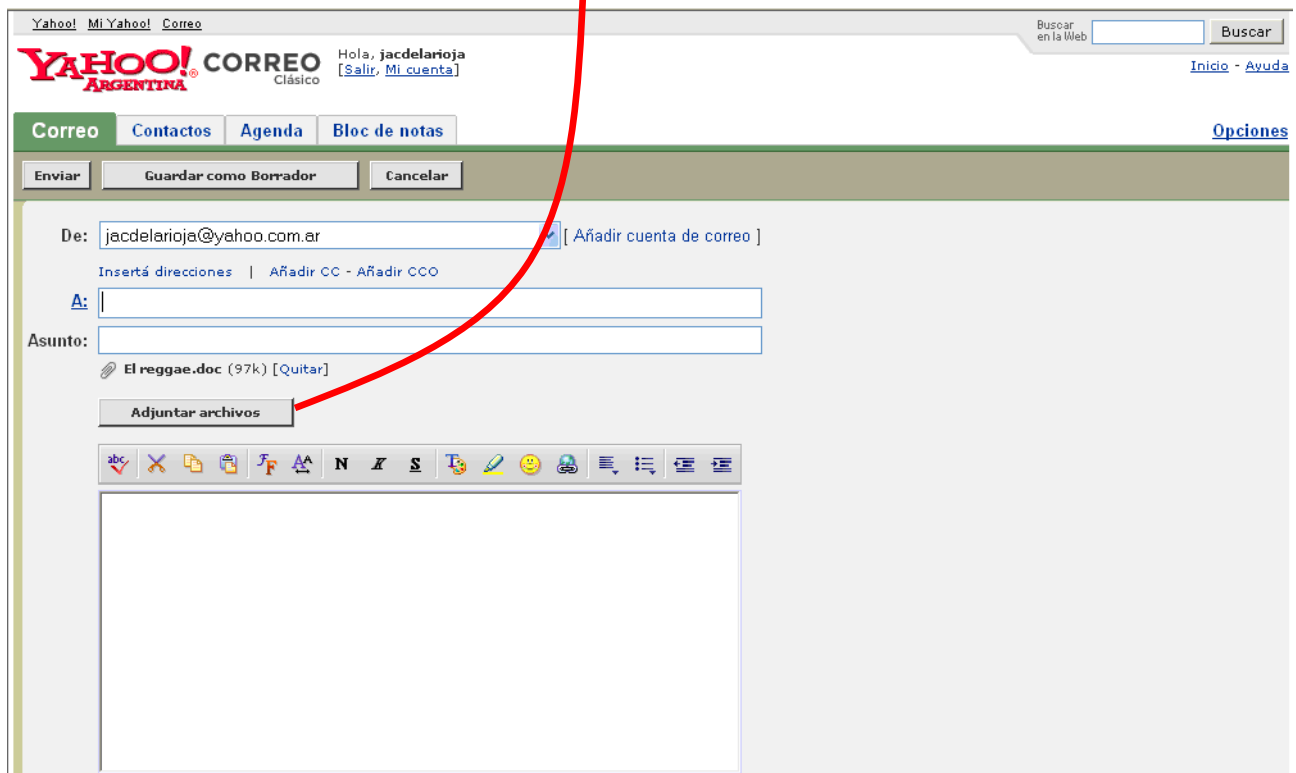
Yahoo! Mi Yahoo! Correo

YAHOO! ARGENTINA CORREO Clásico

Hola, jacdelarioja
[Salir, Mi cuenta]

Buscar en la Web Buscar

Inicio - Ayuda

Correo Contactos Agenda Bloc de notas

Opciones

Enviar Guardar como Borrador Cancelar

De: jacdelarioja@yahoo.com.ar [ Añadir cuenta de correo ]

Insertá direcciones | Añadir CC - Añadir CCO

A:

Asunto:

El reggae.doc (97k) [Quitar]

Adjuntar archivos

N K S